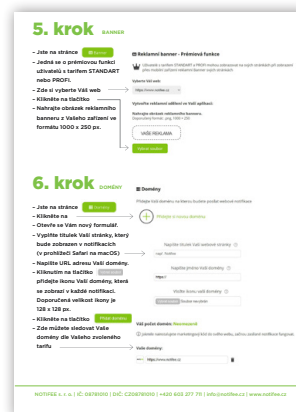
5. krok BANNER

– Jste na stránce [Banner]
– Jedná se o prémiovou funkci uživatelů s tarifem STANDART nebo PROFI.
– Zde si vyberte Váš web
– Klikněte na tlačítko
– Nahrajte obrázek reklamního banneru z Vašeho zařízení ve formátu 1000 x 250 px.

Reklamní banner - Prémiová funkce

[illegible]

Vyberte váš web:

https://www.notifee.cz

Vytvořte reklamní oblíbení ve Vaší aplikaci.

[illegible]

VAŠE REKLAMA

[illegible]

6. krok DOMÉNY

– Jste na stránce [Domény]
– Klikněte na
– Otevře se Vám nový formulář.
– Vyplňte titulek Vaší stránky, který bude zobrazen v notifikacích (v prohlížeči Safari na macOS)
– Napište URL adresu Vaší domény.
– Kliknutím na tlačítko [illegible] přidejte ikonu Vaší domény, která se zobrazí v každé notifikaci. Doporučená velikost ikony je 128 x 128 px.
– Klikněte na tlačítko [Přidat doménu]
– Zde můžete sledovat Vaše domény dle Vašeho zvoleného tarifu

Domény

Přidejte další doménu na kterou budete posílat webové notifikace

Přidat novou doménu

Napište titulek Vaší webové stránky

Napište přesný tvar domény

https://

Vložte ikonu Vaší domény

Vaše počet domén:

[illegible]

Vaše domény:

https://www.notifee.cz

NOTIFEE s. r. o. | IČ: 06781050 | DIČ: CZ06781050 | +420 603 277 711 | info@notifee.cz | www.notifee.cz